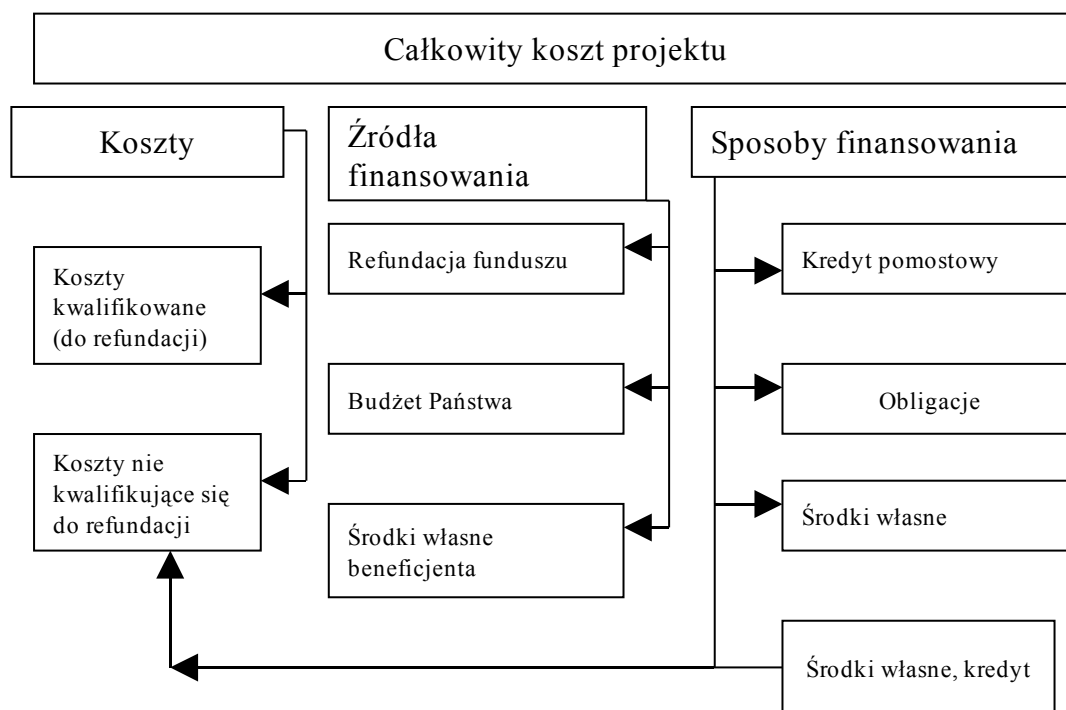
Całkowity koszt projektu

Koszty

Źródła finansowania

Sposoby finansowania

Koszty kwalifikowane (do refundacji)

Refundacja funduszu

Kredyt pomostowy

Budżet Państwa

Obligacje

Koszty nie kwalifikujące się do refundacji

Środki własne beneficjenta

Środki własne

Środki własne, kredyt